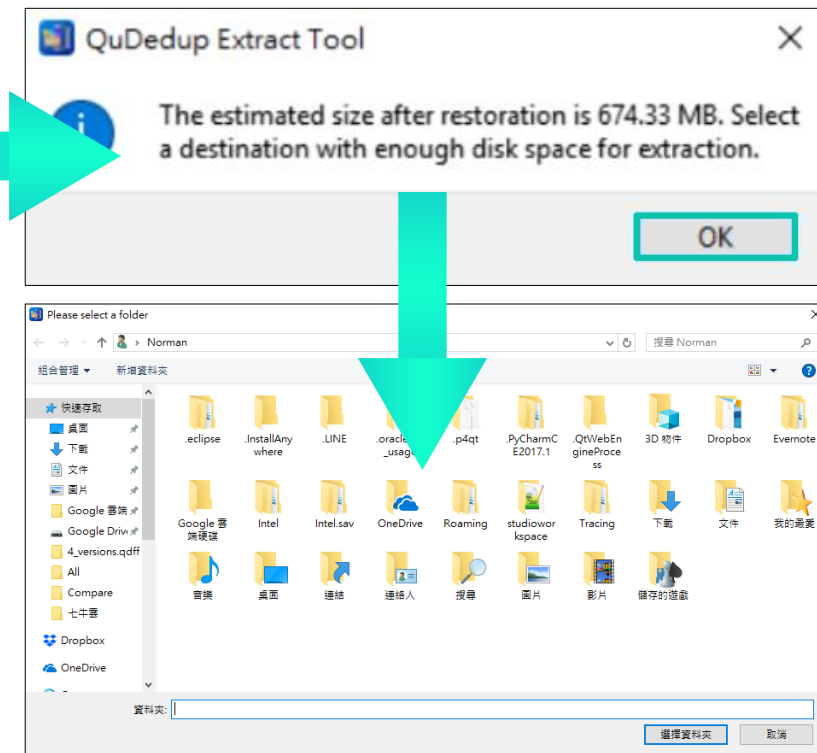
QuDedup Extract Tool

The estimated size after restoration is 674.33 MB. Select a destination with enough disk space for extraction.

OK

Please select a folder

Norman

搜尋 Norman

組合管理 ▾ 新增資料夾

快速存取
桌面
下載
文件
圖片
Google 雲端
Google Drive
4_versions.qdff
All
Compare
七牛雲
Dropbox
OneDrive

.eclipse
.InstallAnywhere
.LINE
.oracle_usage
.p4qt
.PyCharmCE2017.1
.QtWebEngineProcess
3D 物件
Dropbox
Evernote
Google 雲端硬碟
Intel
Intel.sav
OneDrive
Roaming
studioworkspace
Tracing
下載
文件
我的最愛
音樂
桌面
連結
連絡人
搜尋
圖片
影片
儲存的遊戲

資料夾:

選擇資料夾
取消